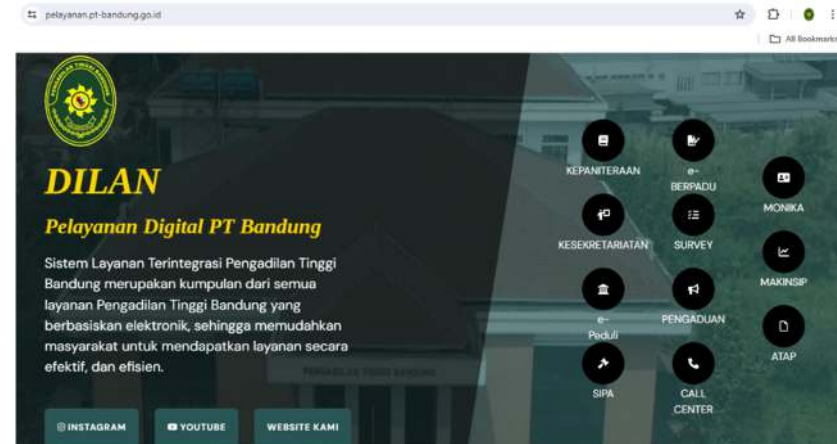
pelayanan.pt-bandung.go.id

All Bookmarks

PENGADILAN TINGGI BANDUNG

DILAN

Pelayanan Digital PT Bandung

Sistem Layanan Terintegrasi Pengadilan Tinggi Bandung merupakan kumpulan dari semua layanan Pengadilan Tinggi Bandung yang berbasiskan elektronik, sehingga memudahkan masyarakat untuk mendapatkan layanan secara efektif, dan efisien.

INSTAGRAM YOUTUBE WEBSITE KAMI

KEPANITERAAN
e-BERPADU
MONIKA
KESEKRETARIATAN
SURVEY
MAKINSIP
e-Peduli
PENGADUAN
ATAP
SIPA
CALL CENTER

PENGADILAN TINGGI BANDUNG